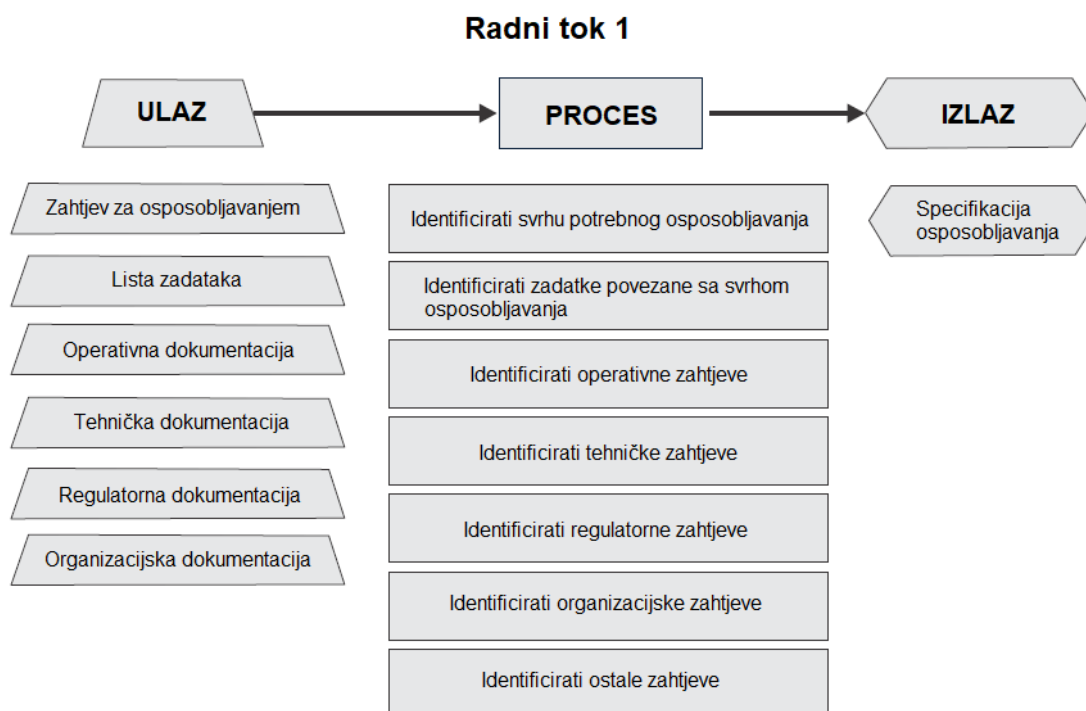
Radni tok 1

ULAZ

PROCES

IZLAZ

Zahtjev za osposobljavanjem

Lista zadataka

Operativna dokumentacija

Tehnička dokumentacija

Regulatorna dokumentacija

Organizacijska dokumentacija

Identificirati svrhu potrebnog osposobljavanja

Identificirati zadatke povezane sa svrhom osposobljavanja

Identificirati operativne zahtjeve

Identificirati tehničke zahtjeve

Identificirati regulatorne zahtjeve

Identificirati organizacijske zahtjeve

Identificirati ostale zahtjeve

Specifikacija osposobljavanja